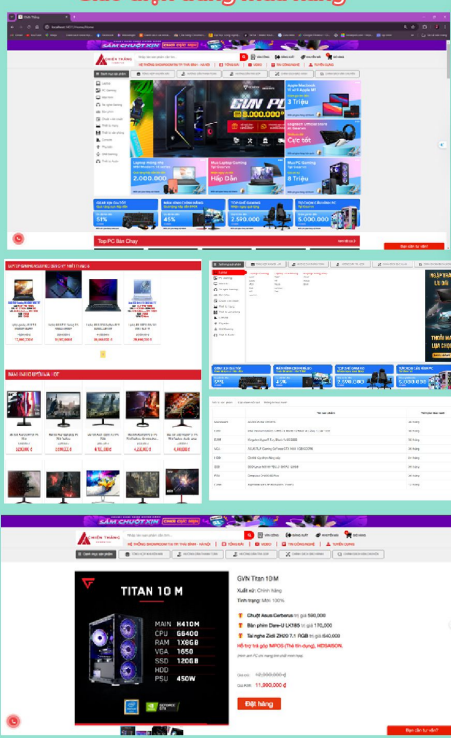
SĂN CHUỘT XỊN

Top PC Bán Chạy

TITAN 10 M

MAIN H410M
CPU G6400
RAM 1X8GB
VGA 1650
SSD 120GB
HDD
PSU 450W

GVN Titan 10M

Xuất xứ: Chính hãng

Tình trạng: Mới 100%

Chuột Asus Cerberus trị giá 590,000

Bàn phím Dare-U LK185 trị giá 170,000

Tai nghe Zidli ZH20 7.1 RGB trị giá 640,000

Hỗ trợ trả góp IMPOS (Thẻ tín dụng), HDSAISON.

10,990,000 ₫

11,360,000 ₫

Đặt hàng